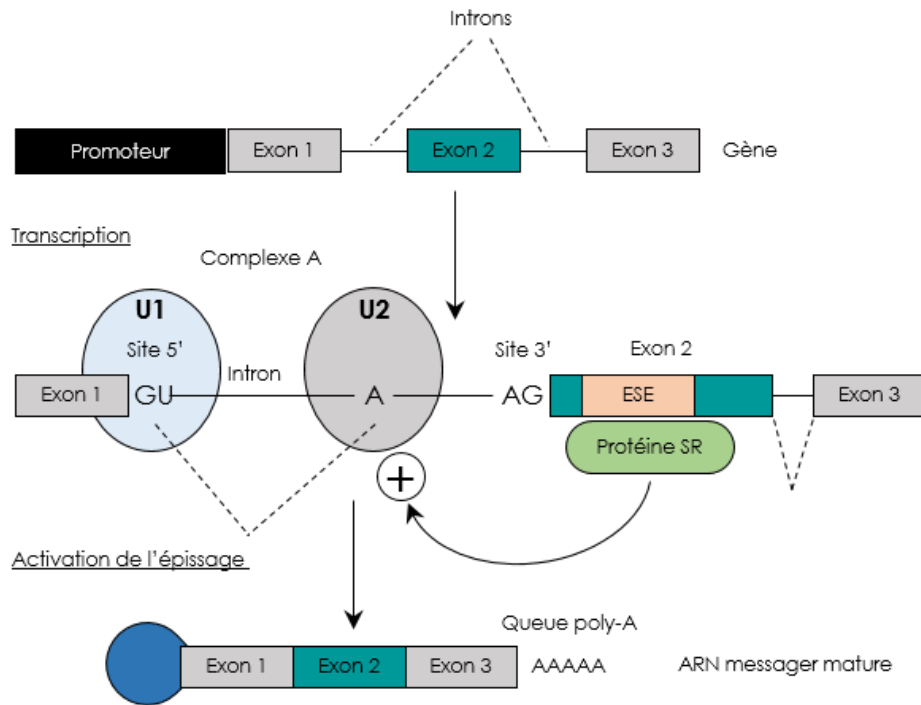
Introns

Promoteur
Exon 1
Exon 2
Exon 3
Gène

Transcription

Complexe A

U1
Site 5'
Intron
U2
Site 3'
Exon 2

Exon 1
GU
A
AG
ESE
Exon 3

Protéine SR

+

Activation de l'épissage

Queue poly-A

Exon 1
Exon 2
Exon 3
AAAAA
ARN messager mature